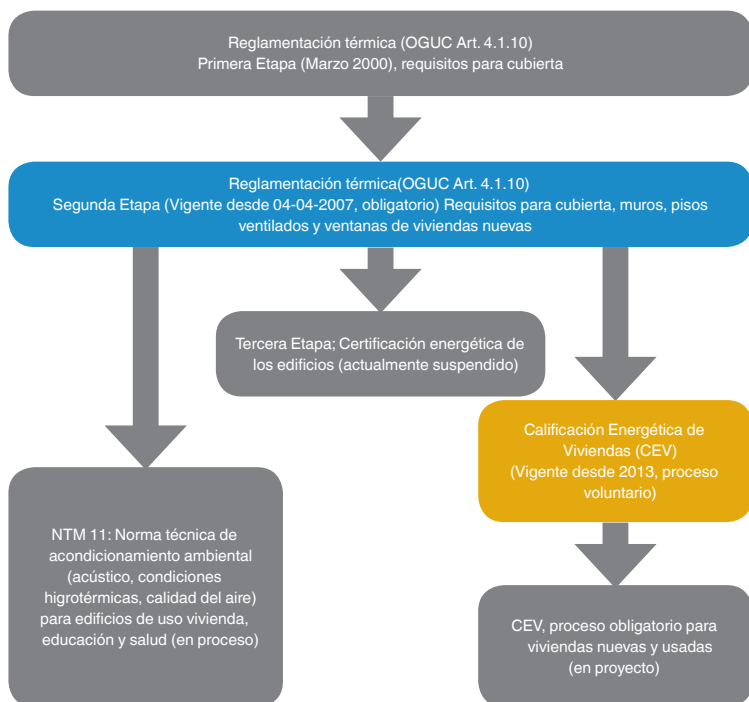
Reglamentación térmica (OGUC Art. 4.1.10)
Primera Etapa (Marzo 2000), requisitos para cubierta

Reglamentación térmica(OGUC Art. 4.1.10)
Segunda Etapa (Vigente desde 04-04-2007, obligatorio) Requisitos para cubierta, muros, pisos ventilados y ventanas de viviendas nuevas

Tercera Etapa; Certificación energética de los edificios (actualmente suspendido)

Calificación Energética de Viviendas (CEV)
(Vigente desde 2013, proceso voluntario)

NTM 11: Norma técnica de acondicionamiento ambiental (acústico, condiciones higrotérmicas, calidad del aire) para edificios de uso vivienda, educación y salud (en proceso)

CEV, proceso obligatorio para viviendas nuevas y usadas (en proyecto)